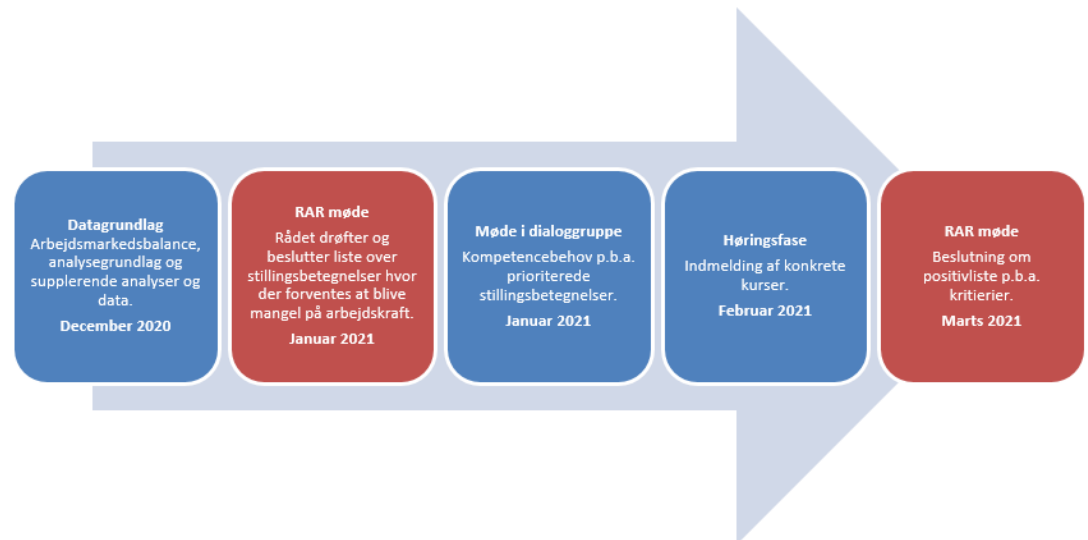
Datagrundlag
Arbejdsmarkedsbalance, analysegrundlag og supplerende analyser og data.
December 2020

RAR møde
Rådet drøfter og beslutter liste over stillingsbetegnelser hvor der forventes at blive mangel på arbejdskraft.
Januar 2021

Møde i dialoggruppe
Kompetencebehov p.b.a. prioriterede stillingsbetegnelser.
Januar 2021

Høringsfase
Indmelding af konkrete kurser.
Februar 2021

RAR møde
Beslutning om positivliste p.b.a. kritierier.
Marts 2021